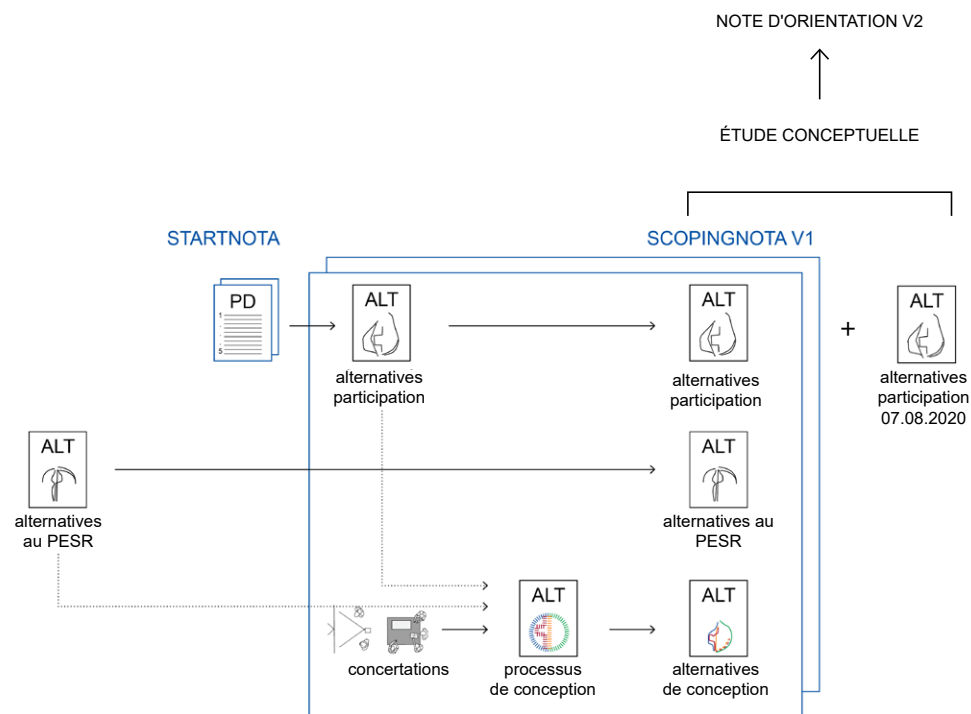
NOTE D'ORIENTATION V2

ÉTUDE CONCEPTUELLE

STARTNOTA

SCOPINGNOTA V1

PD

ALT
alternatives participation

ALT
alternatives participation

+

ALT
alternatives participation 07.08.2020

ALT
alternatives au PESR

ALT
alternatives au PESR

concertations

ALT
processus de conception

ALT
alternatives de conception